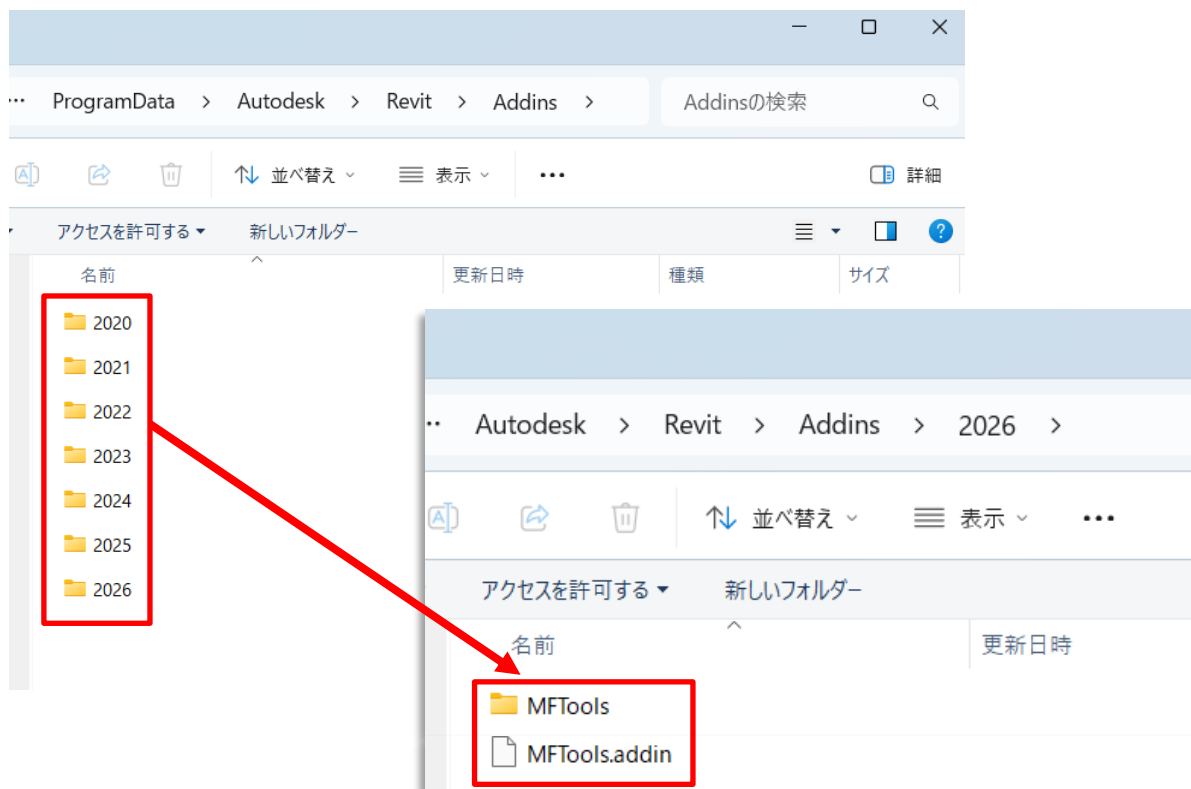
··· ProgramData > Autodesk > Revit > Addins >

Addinsの検索

並べ替え 表示 ··· 詳細

アクセスを許可する 新しいフォルダー

名前 更新日時 種類 サイズ

2020
2021
2022
2023
2024
2025
2026

··· Autodesk > Revit > Addins > 2026 >

並べ替え 表示 ···

アクセスを許可する 新しいフォルダー

名前 更新日時

MFTools
MFTools.addin